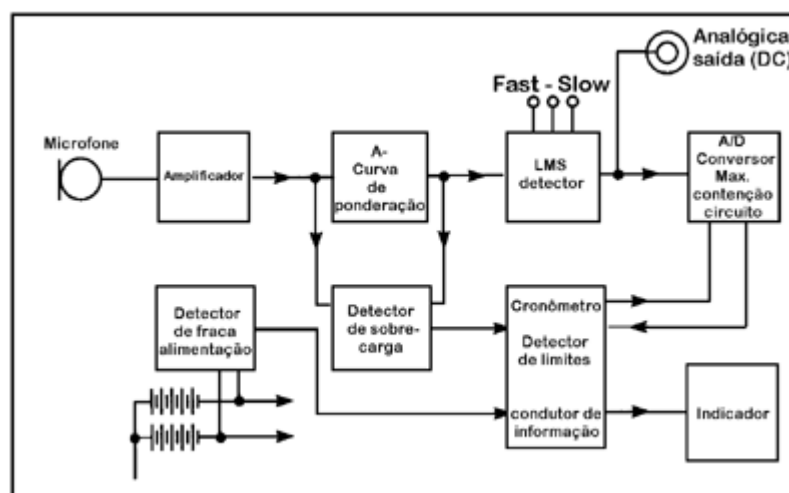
Analógica saída (DC)

Fast - Slow

Microfone

Amplificador

A-Curva de ponderação

LMS detector

A/D Conversor Max. contenção circuito

Detector de fraca alimentação

Detector de sobrecarga

Cronômetro

Detector de limites

condutor de informação

Indicador